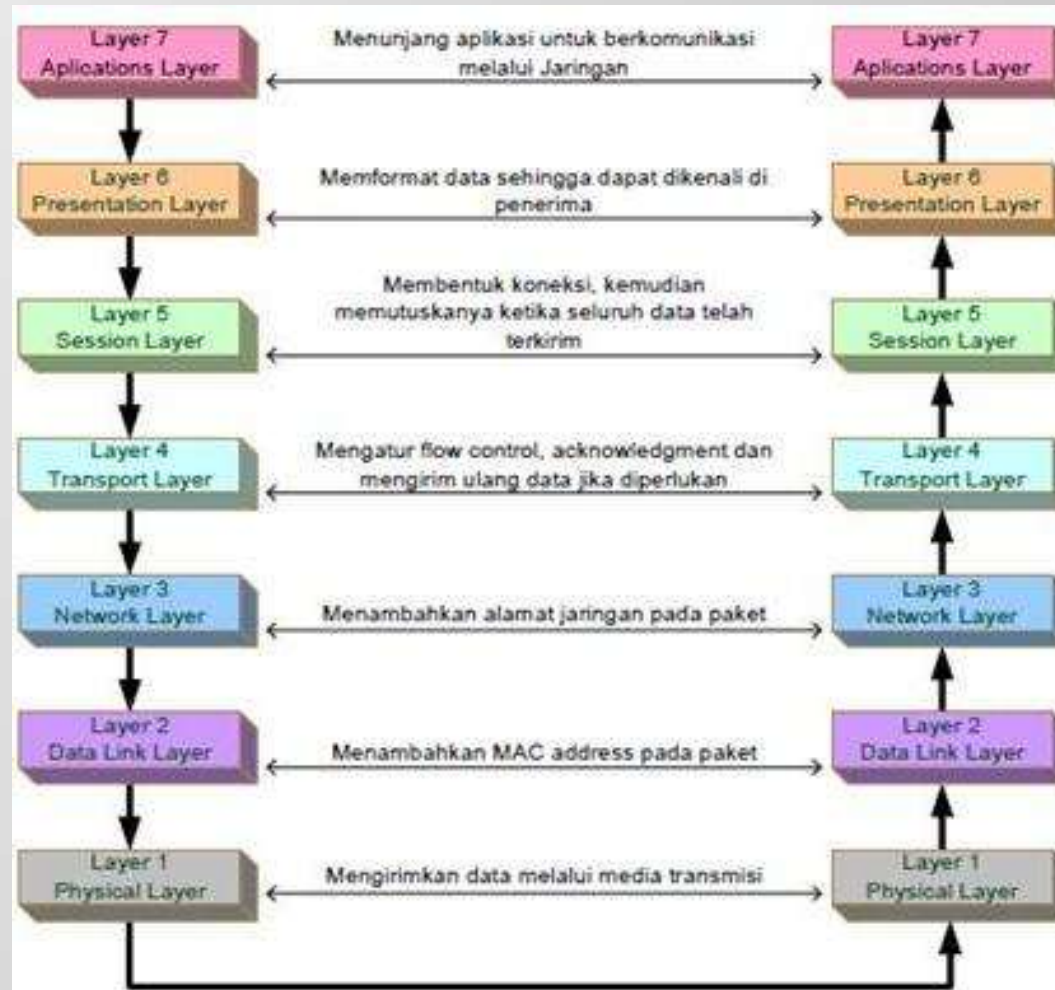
Layer 7
Aplications Layer

Menunjang aplikasi untuk berkomunikasi melalui Jaringan

Layer 7
Aplications Layer

Layer 6
Presentation Layer

Memformat data sehingga dapat dikenali di penerima

Layer 6
Presentation Layer

Layer 5
Session Layer

Membentuk koneksi, kemudian memutuskanya ketika seluruh data telah terkirim

Layer 5
Session Layer

Layer 4
Transport Layer

Mengatur flow control, acknowledgment dan mengirim ulang data jika diperlukan

Layer 4
Transport Layer

Layer 3
Network Layer

Menambahkan alamat jaringan pada paket

Layer 3
Network Layer

Layer 2
Data Link Layer

Menambahkan MAC address pada paket

Layer 2
Data Link Layer

Layer 1
Physical Layer

Mengirimkan data melalui media transmisi

Layer 1
Physical Layer